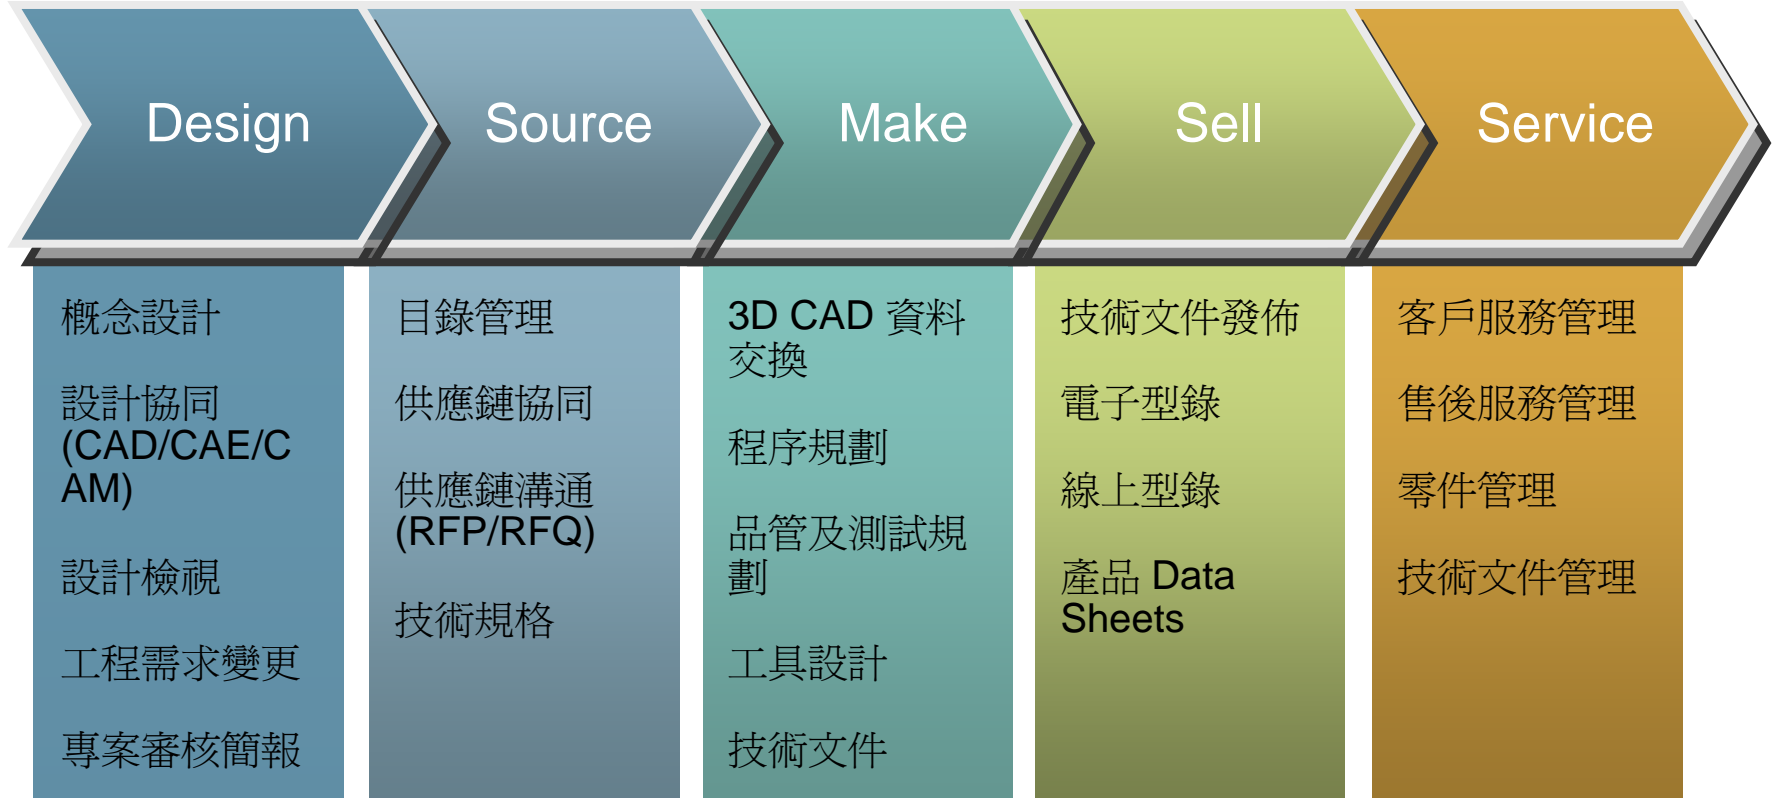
Design

Source

Make

Sell

Service

概念設計

設計協同 (CAD/CAE/CAM)

設計檢視

工程需求變更

專案審核簡報

目錄管理

供應鏈協同

供應鏈溝通 (RFP/RFQ)

技術規格

3D CAD 資料交換

程序規劃

品管及測試規劃

工具設計

技術文件

技術文件發佈

電子型錄

線上型錄

產品 Data Sheets

客戶服務管理

售後服務管理

零件管理

技術文件管理